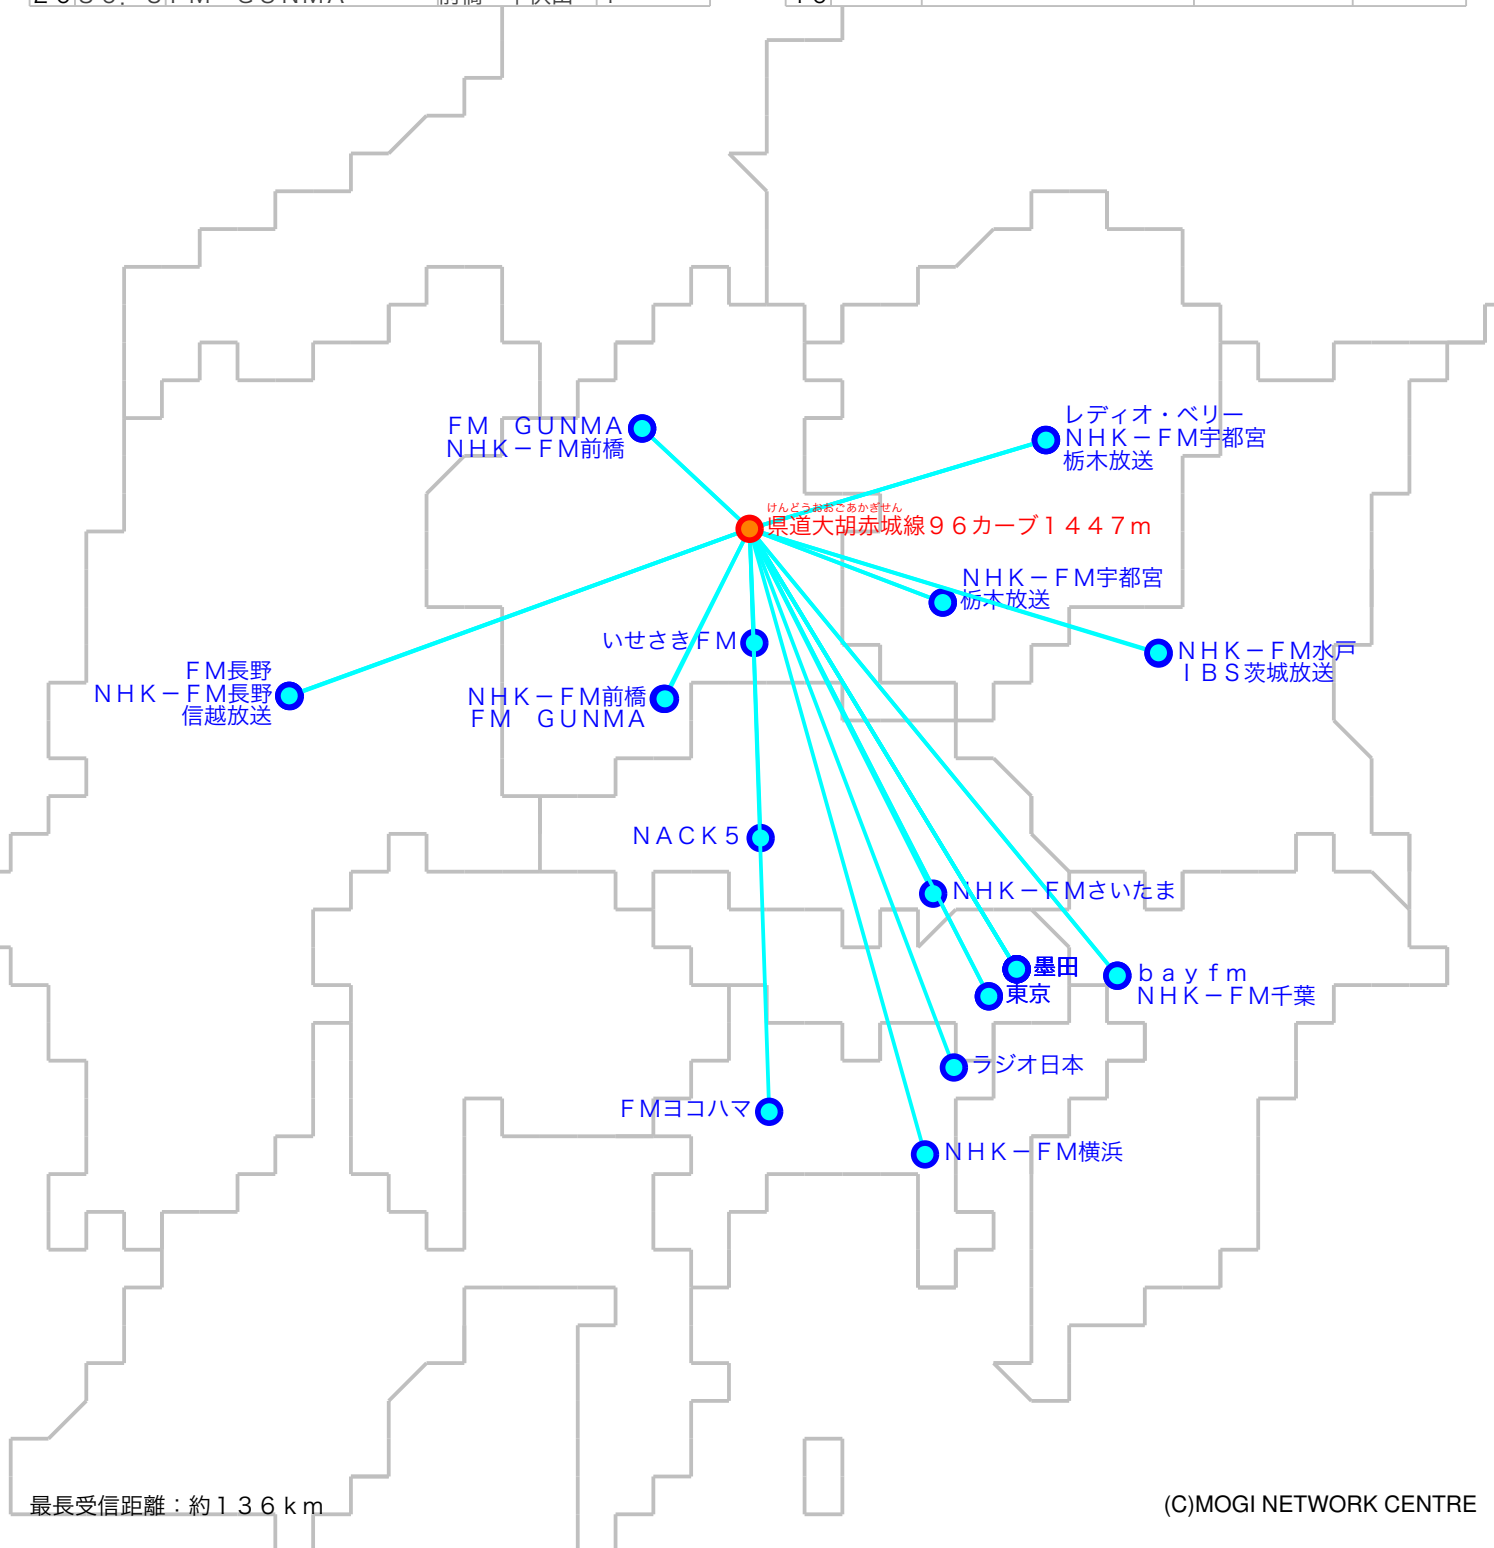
FM GUNMA
NHK－FM前橋

レディオ・ベリー
NHK－FM宇都宮
栃木放送

けんどうおおごあかぎせん
県道大胡赤城線９６カーブ１４４７m

NHK－FM宇都宮
栃木放送

いせさきFM

NHK－FM水戸
IBS茨城放送

FM長野
NHK－FM長野
信越放送

NHK－FM前橋
FM GUNMA

NACK5

NHK－FMさいたま

墨田
東京

bayfm
NHK－FM千葉

ラジオ日本

FMヨコハマ

NHK－FM横浜

最長受信距離：約１３６km

(C)MOGI NETWORK CENTRE